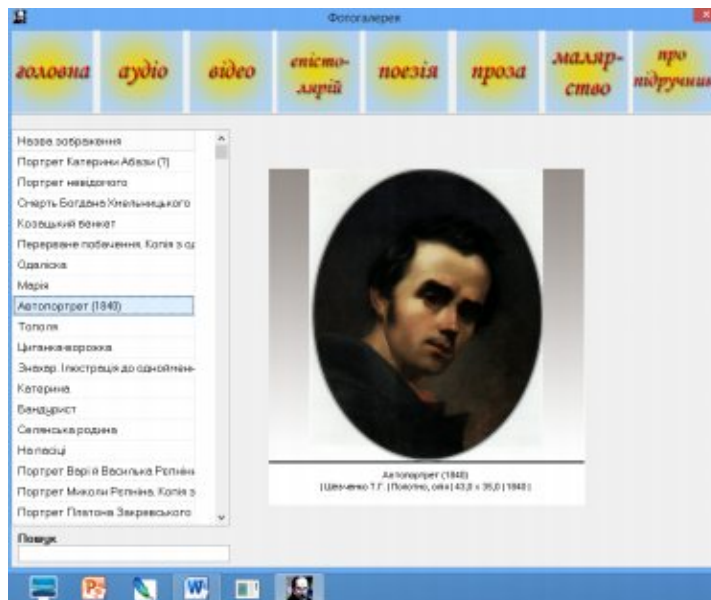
Фотогалерея

головна
аудіо
відео
епісто-лярій
поезія
проза
маляр-ство
про підручник

Назва зображення
Портрет Катерини Абаза (?)
Портрет невідомого
Смерть Богдана Хмельницького
Козацький бенкет
Перерване побачення. Копія з о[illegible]
Одаліска
Марія
Автопортрет (1840)
Тополя
Циганка-ворожка
Знахар. Ілюстрація до однойменн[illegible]
Катерина
Бандурист
Селянська родина
На пасіці
Портрет Варі й Василька Рєпніна
Портрет Миколи Рєпніна. Копія з
Портрет Платона Закревського

Пошук

Автопортрет (1840)
| Шевченко Т.Г. | Полотно, олія | 43,0 × 35,0 | 1840 |